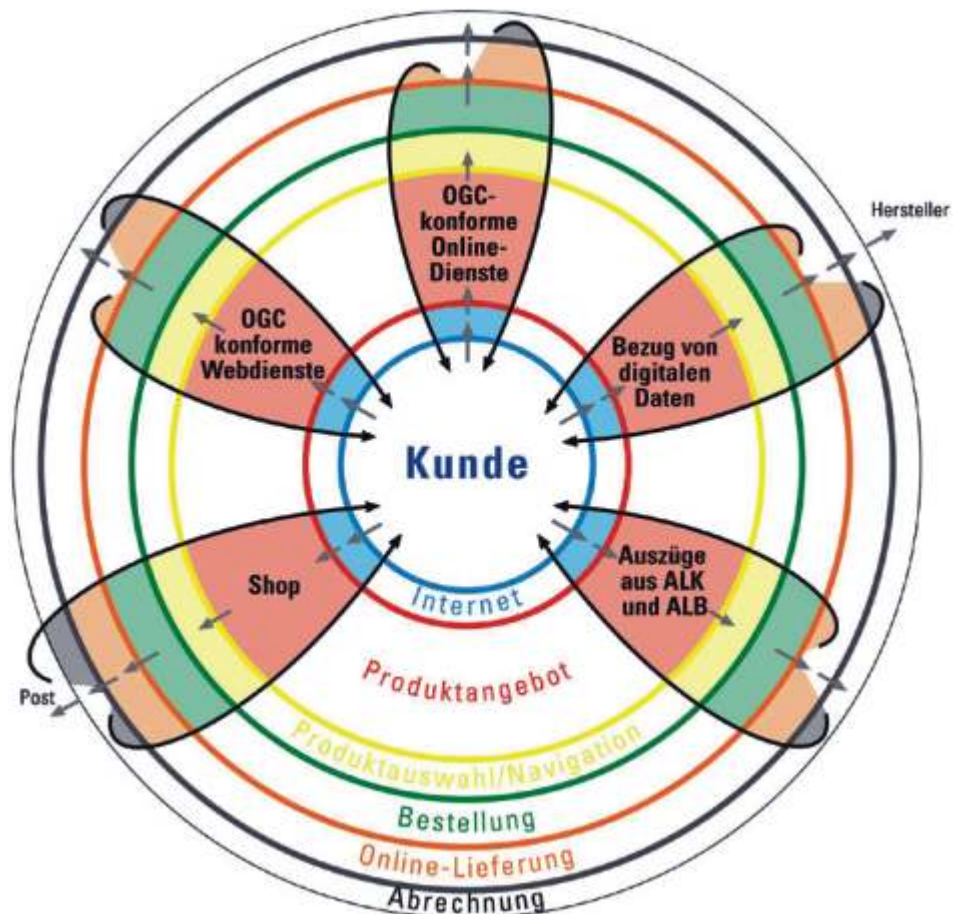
OGC-konforme Online-Dienste

Hersteller

OGC konforme Webdienste

Bezug von digitalen Daten

Kunde

Shop

Auszüge aus ALK und ALB

Internet

Produktangebot

Post

Produktauswahl/Navigation

Bestellung

Online-Lieferung

Abrechnung